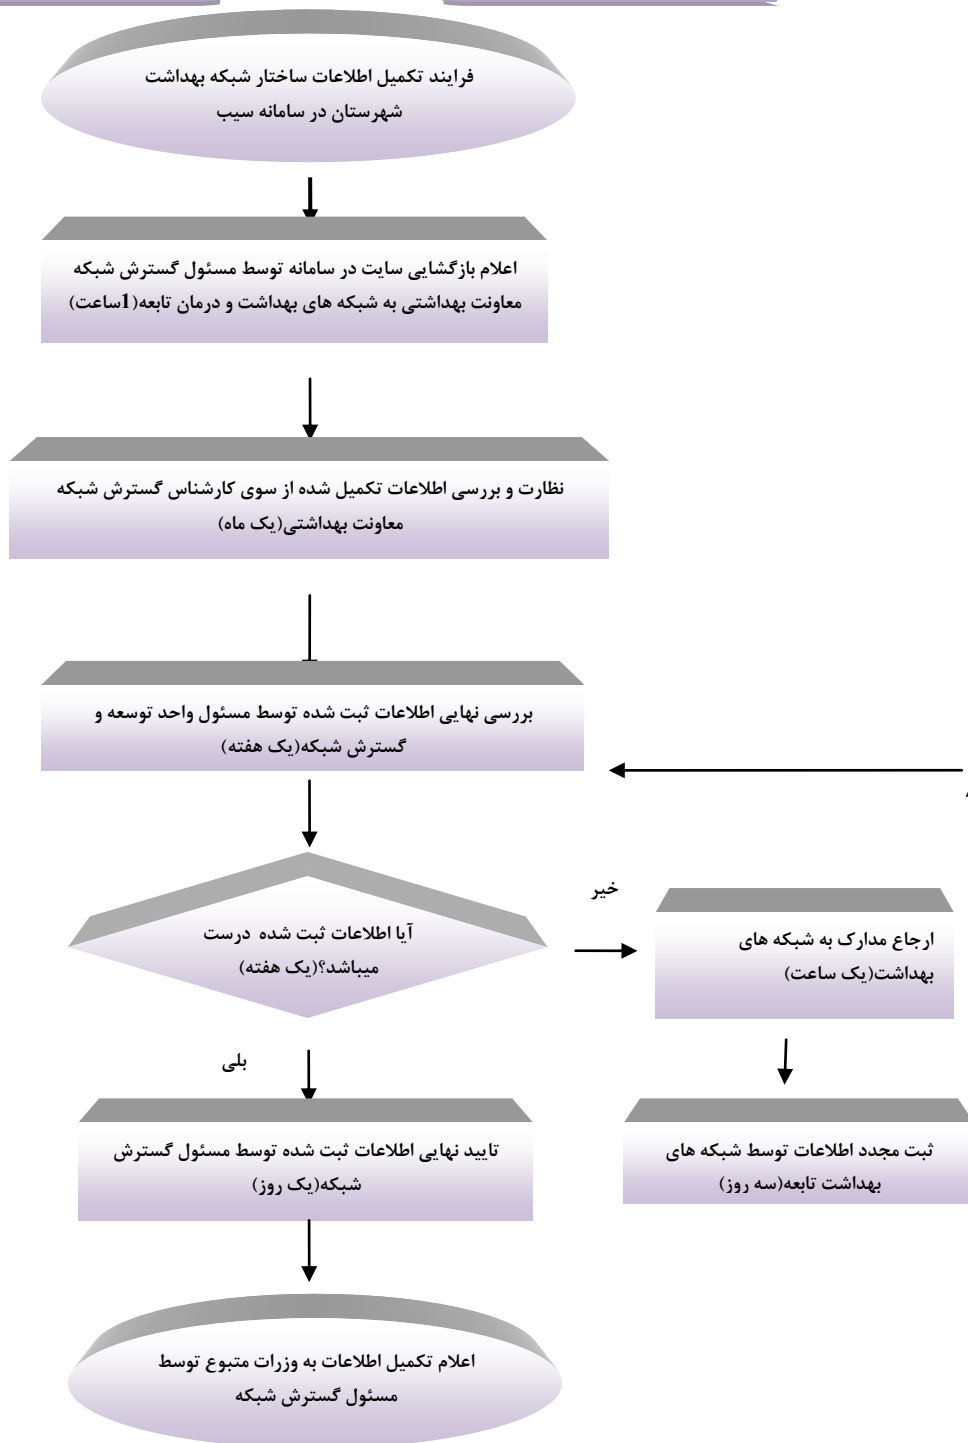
فرایند تکمیل اطلاعات ساختار شبکه بهداشت شهرستان در سامانه سیب

اعلام بازگشایی سایت در سامانه توسط مسئول گسترش شبکه معاونت بهداشتی به شبکه های بهداشت و درمان تابعه(1ساعت)

نظارت و بررسی اطلاعات تکمیل شده از سوی کارشناس گسترش شبکه معاونت بهداشتی(یک ماه)

بررسی نهایی اطلاعات ثبت شده توسط مسئول واحد توسعه و گسترش شبکه(یک هفته)

آیا اطلاعات ثبت شده درست میباشد؟(یک هفته)

خیر

ارجاع مدارک به شبکه های بهداشت(یک ساعت)

ثبت مجدد اطلاعات توسط شبکه های بهداشت تابعه(سه روز)

بلی

تایید نهایی اطلاعات ثبت شده توسط مسئول گسترش شبکه(یک روز)

اعلام تکمیل اطلاعات به وزارت متبوع توسط مسئول گسترش شبکه